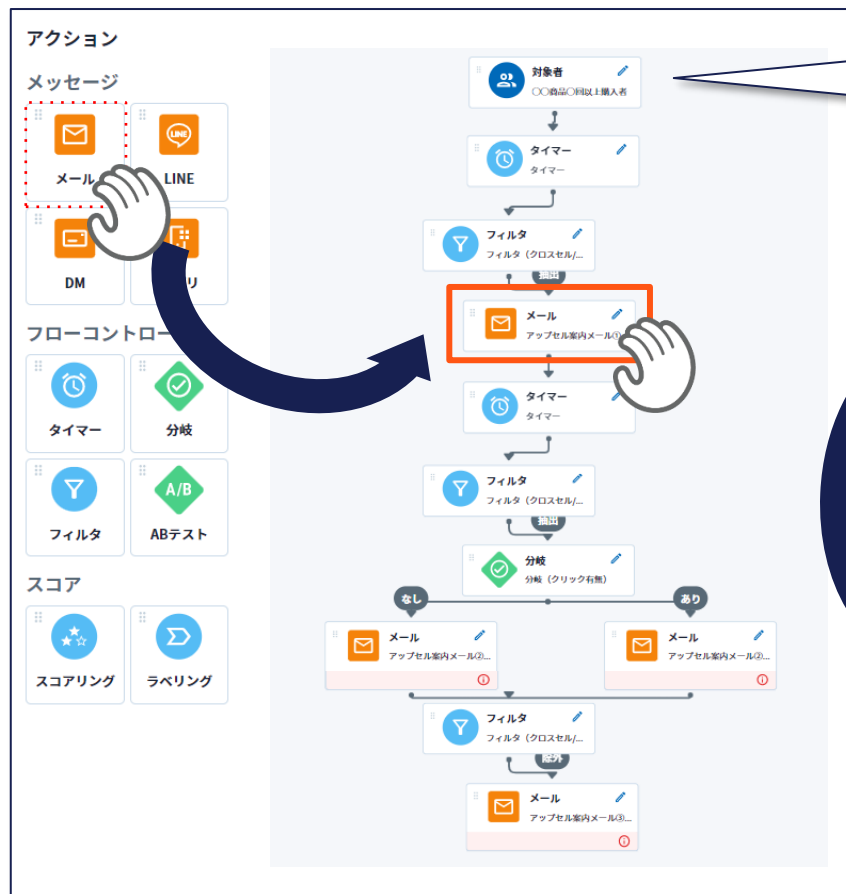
アクション

メッセージ

メール

LINE

DM

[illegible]リ

フローコントロー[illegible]

タイマー

分岐

フィルタ

A/B

ABテスト

スコア

スコアリング

ラベリング

対象者
〇〇商品〇回以上購入者

タイマー
タイマー

フィルタ
フィルタ（クロスセル/...

抽出

メール
アップセル案内メール①

タイマー
タイマー

フィルタ
フィルタ（クロスセル/...

抽出

分岐
分岐（クリック有無）

なし

あり

メール
アップセル案内メール②...

メール
アップセル案内メール②...

フィルタ
フィルタ（クロスセル/...

除外

メール
アップセル案内メール③...